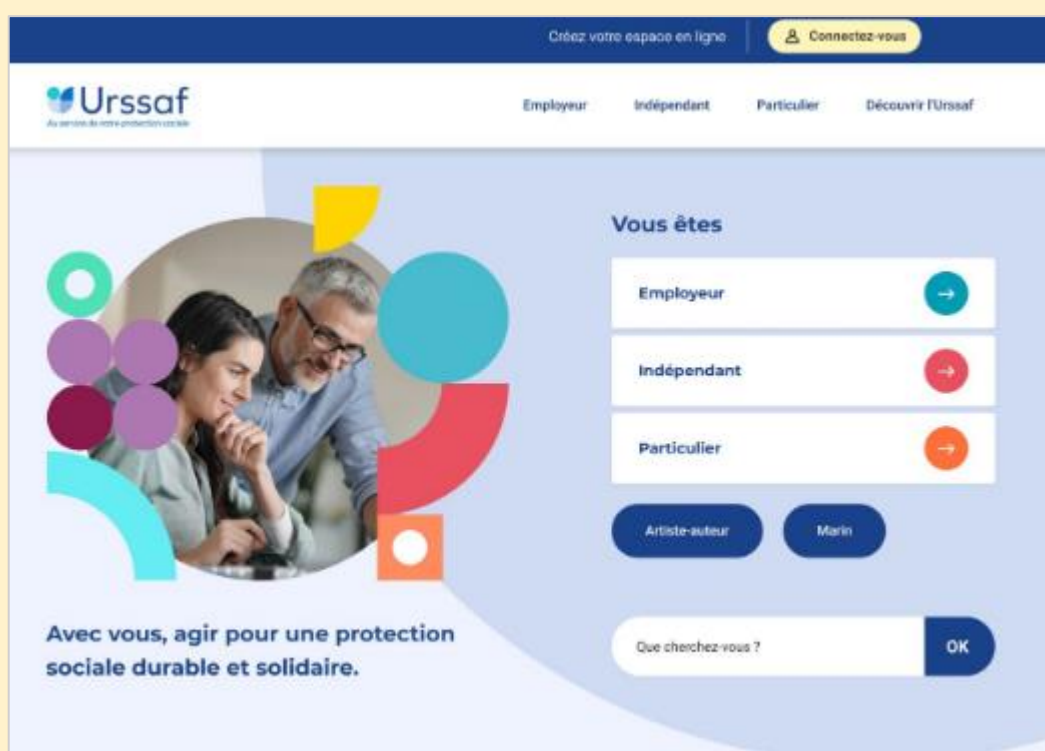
Créez votre espace en ligne
Connectez-vous

Urssaf
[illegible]

Employeur
Indépendant
Particulier
Découvrir l'Urssaf

Vous êtes

Employeur

Indépendant

Particulier

Artiste-auteur
Marin

Avec vous, agir pour une protection sociale durable et solidaire.

Que cherchez-vous ?
OK